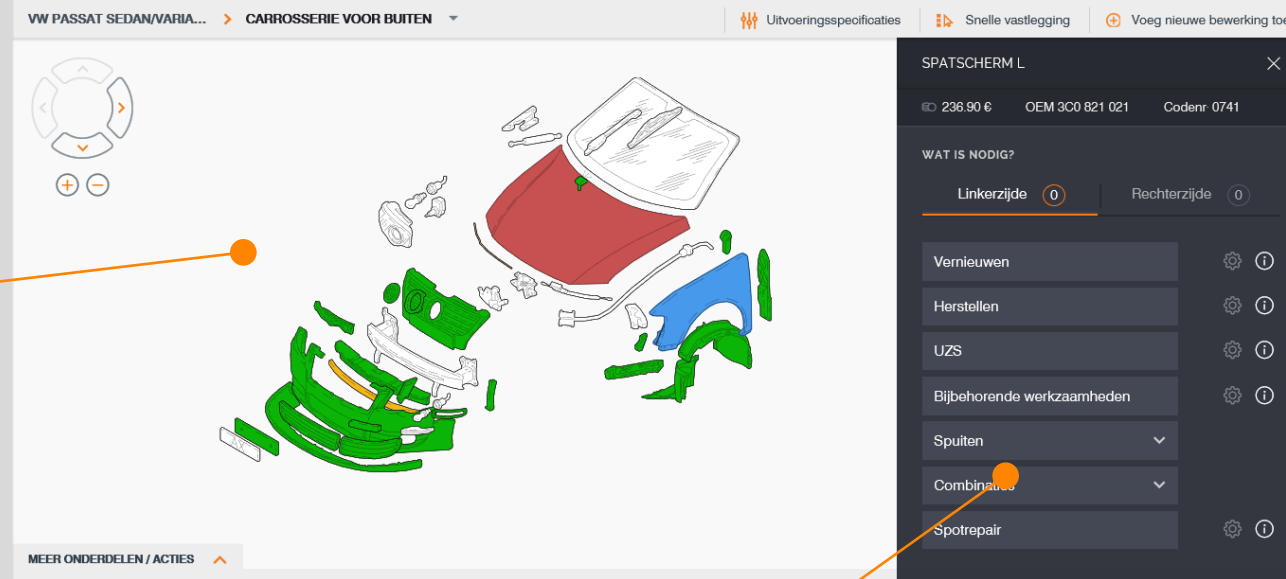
VW PASSAT SEDAN/VARIA... > CARROSSERIE VOOR BUITEN

Uitvoeringsspecificaties

Snelle vastlegging

Voeg nieuwe bewerking toe

SPATSCHERM L

236.90 €

OEM 3C0 821 021

Codenr 0741

WAT IS NODIG?

Linkerzijde 0

Rechterzijde 0

Vernieuwen

Herstellen

UZS

Bijbehorende werkzaamheden

Spuiten

Combinaties

Spotrepair

MEER ONDERDELEN / ACTIES